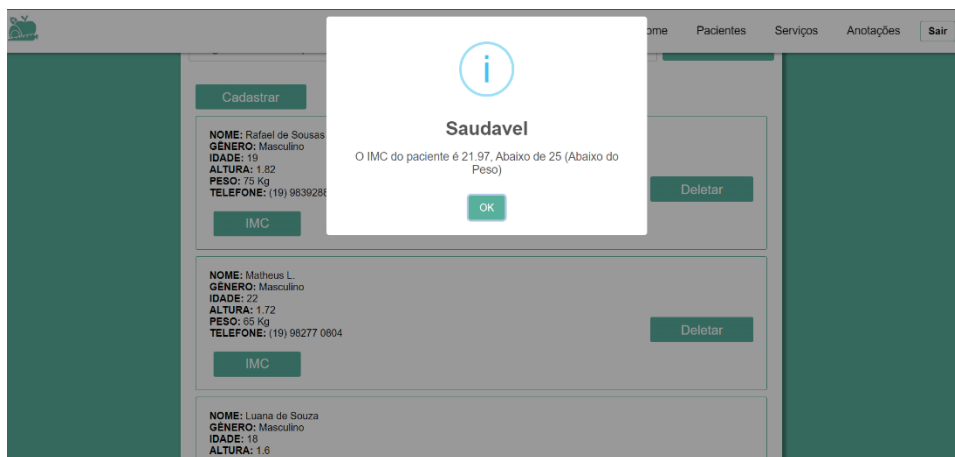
ome Pacientes Serviços Anotações Sair

Cadastrar

NOME: Rafael de Sousas
GÊNERO: Masculino
IDADE: 19
ALTURA: 1.82
PESO: 75 Kg
TELEFONE: (19) 9839288

IMC

Deletar

i

Saudavel

O IMC do paciente é 21.97, Abaixo de 25 (Abaixo do Peso)

OK

NOME: Matheus L.
GÊNERO: Masculino
IDADE: 22
ALTURA: 1.72
PESO: 65 Kg
TELEFONE: (19) 98277 0804

IMC

Deletar

NOME: Luana de Souza
GÊNERO: Masculino
IDADE: 18
ALTURA: 1.6